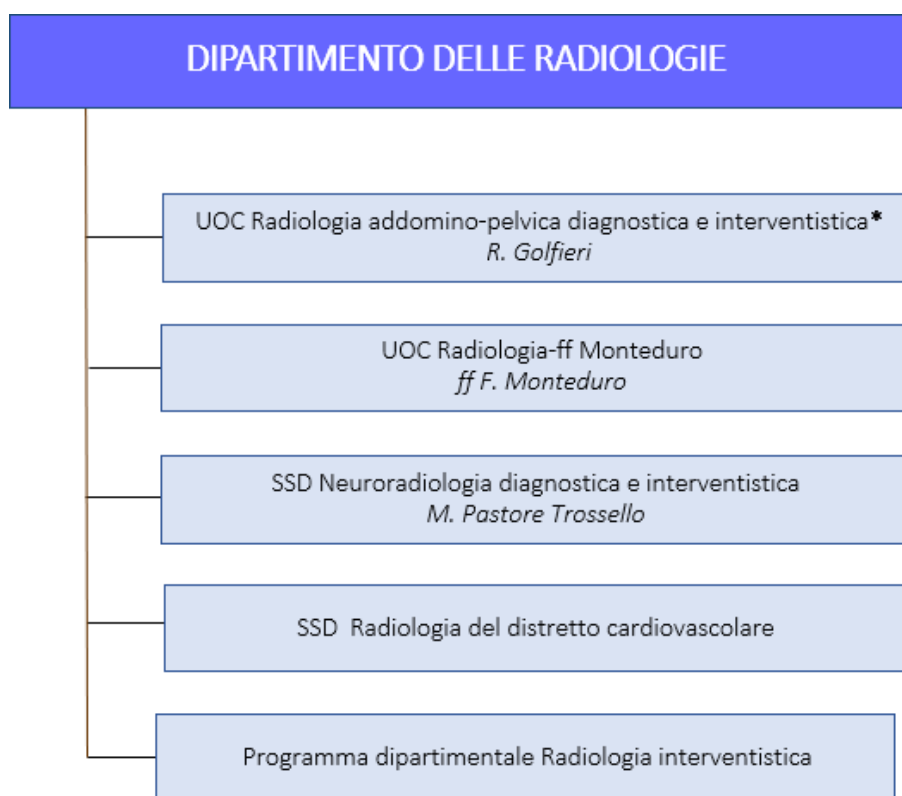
DIPARTIMENTO DELLE RADIOLOGIE

UOC Radiologia addomino-pelvica diagnostica e interventistica*
*R. Golfieri*

UOC Radiologia-ff Monteduro
*ff F. Monteduro*

SSD Neuroradiologia diagnostica e interventistica
*M. Pastore Trossello*

SSD Radiologia del distretto cardiovascolare

Programma dipartimentale Radiologia interventistica